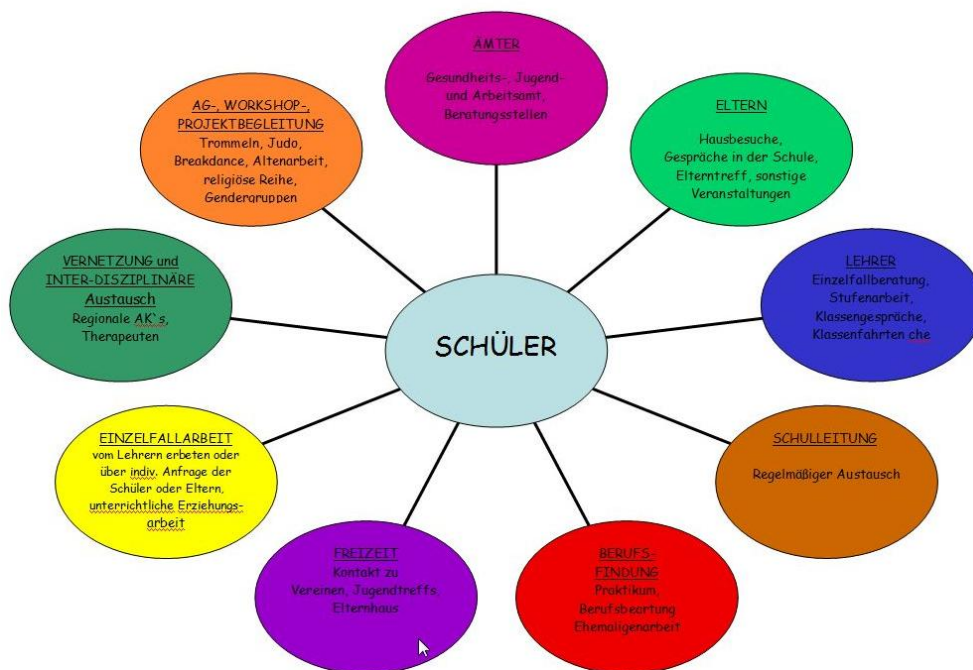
ÄMTER
Gesundheits-, Jugend- und Arbeitsamt, Beratungsstellen

ELTERN
Hausbesuche, Gespräche in der Schule, Elterntreff, sonstige Veranstaltungen

LEHRER
Einzelfallberatung, Stufenarbeit, Klassengespräche, Klassenfahrten che

SCHULLEITUNG
Regelmäßiger Austausch

BERUFS-FINDUNG
Praktikum, Berufsbeartung Ehemaligenarbeit

FREIZEIT
Kontakt zu Vereinen, Jugendtreffs, Elternhaus

EINZELFALLARBEIT
vom Lehrern erbeten oder über indiv. Anfrage der Schüler oder Eltern, unterrichtliche Erziehungsarbeit

VERNETZUNG und INTER-DISZIPLINÄRE Austausch
Regionale AK`s, Therapeuten

AG-, WORKSHOP-, PROJEKTBEGLEITUNG
Trommeln, Judo, Breakdance, Altenarbeit, religiöse Reihe, Gendergruppen

SCHÜLER